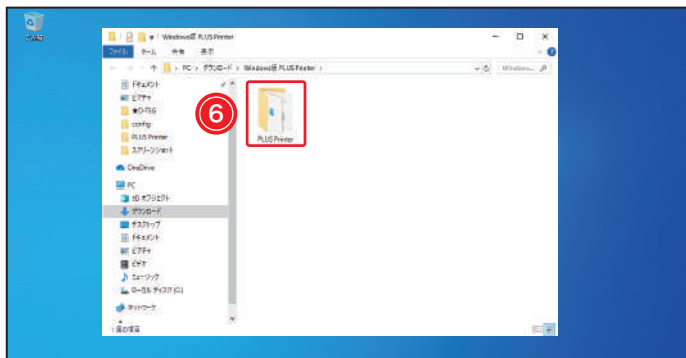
ごみ箱

Windows版 PLUS Printer

ファイル ホーム 共有 表示

PC › ダウンロード › Windows版 PLUS Printer ›

Windows... 

ドキュメント
ピクチャ
■D-TEG
config
PLUS Printer
スクリーンショット
OneDrive
PC
3D オブジェクト
ダウンロード
デスクトップ
ドキュメント
ピクチャ
ビデオ
ミュージック
ローカル ディスク (C:)
ネットワーク

1個の項目

6

PLUS Printer